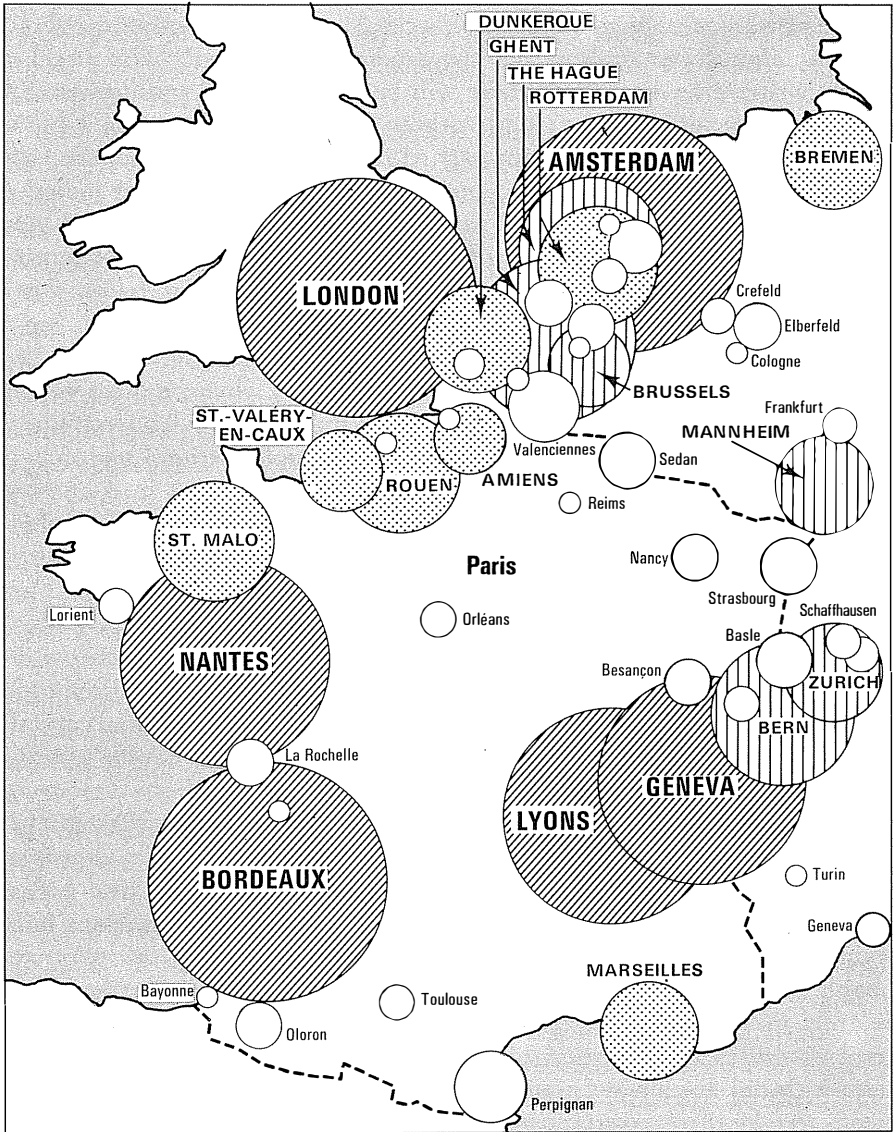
DUNKERQUE
GHENT
THE HAGUE
ROTTERDAM
AMSTERDAM
BREMEN
LONDON
Crefeld
Elberfeld
Cologne
BRUSSELS
ST.-VALÉRY-EN-CAUX
Frankfurt
MANNHEIM
Valenciennes
Sedan
ROUEN
AMIENS
Reims
ST. MALO
Paris
Nancy
Strasbourg
Schaffhausen
Lorient
Orléans
Basle
NANTES
Besançon
ZURICH
BERN
La Rochelle
GENEVA
LYONS
BORDEAUX
Turin
Geneva
MARSEILLES
Bayonne
Toulouse
Oloron
Perpignan